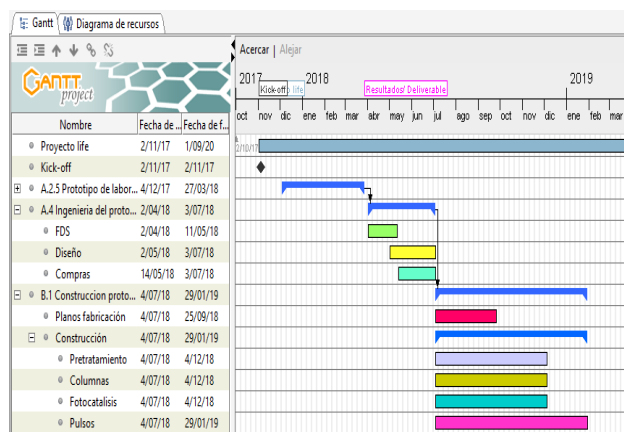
Gantt | Diagrama de recursos

GANTT project

Acercar | Alejar

2017 2018 2019

Kick-off life Resultados/ Deliverable

oct nov dic ene feb mar abr may jun jul ago sep oct nov dic ene feb mar

| Nombre | Fecha de ... | Fecha de f... |
|---|---|---|
| Proyecto life | 2/11/17 | 1/09/20 |
| Kick-off | 2/11/17 | 2/11/17 |
| A.2.5 Prototipo de labor... | 4/12/17 | 27/03/18 |
| A.4 Ingenieria del proto... | 2/04/18 | 3/07/18 |
| FDS | 2/04/18 | 11/05/18 |
| Diseño | 2/05/18 | 3/07/18 |
| Compras | 14/05/18 | 3/07/18 |
| B.1 Construccion proto... | 4/07/18 | 29/01/19 |
| Planos fabricación | 4/07/18 | 25/09/18 |
| Construcción | 4/07/18 | 29/01/19 |
| Pretratamiento | 4/07/18 | 4/12/18 |
| Columnas | 4/07/18 | 4/12/18 |
| Fotocatalisis | 4/07/18 | 4/12/18 |
| Pulsos | 4/07/18 | 29/01/19 |

2/11/17